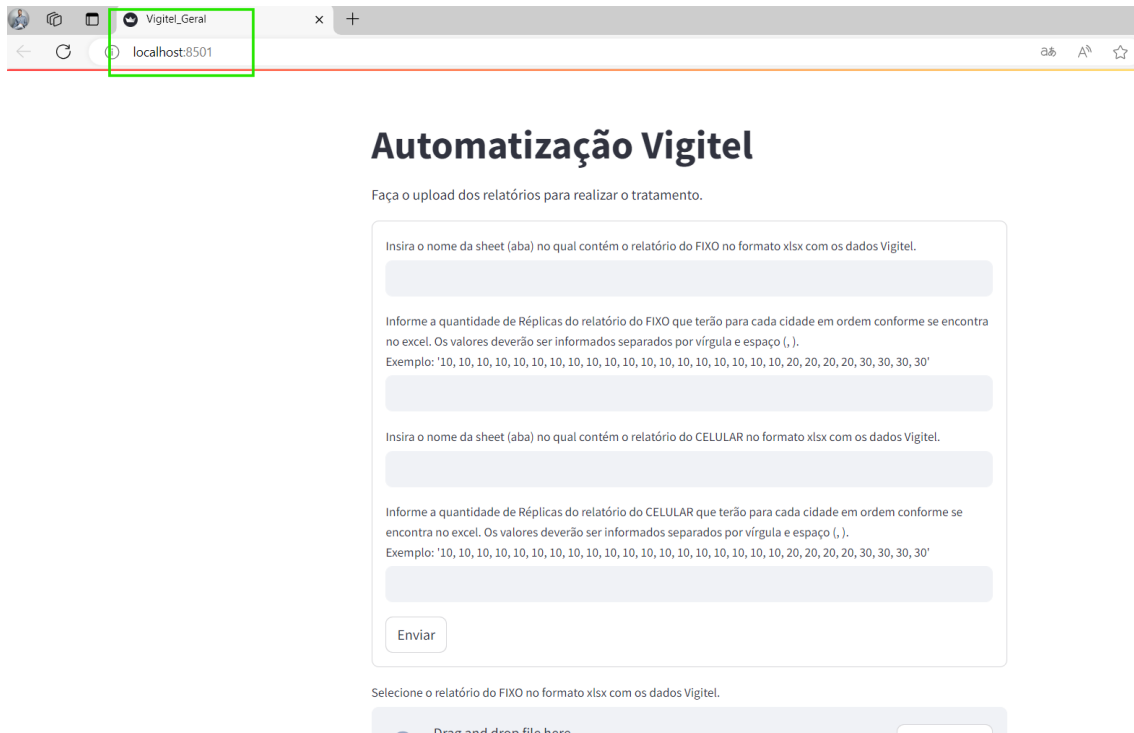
Vigitel_Geral

localhost:8501

Automatização Vigitel

Faça o upload dos relatórios para realizar o tratamento.

Insira o nome da sheet (aba) no qual contém o relatório do FIXO no formato xlsx com os dados Vigitel.

Informe a quantidade de Réplicas do relatório do FIXO que terão para cada cidade em ordem conforme se encontra no excel. Os valores deverão ser informados separados por vírgula e espaço (, ).
Exemplo: '10, 10, 10, 10, 10, 10, 10, 10, 10, 10, 10, 10, 10, 10, 10, 10, 10, 10, 10, 10, 20, 20, 20, 20, 30, 30, 30, 30'

Insira o nome da sheet (aba) no qual contém o relatório do CELULAR no formato xlsx com os dados Vigitel.

Informe a quantidade de Réplicas do relatório do CELULAR que terão para cada cidade em ordem conforme se encontra no excel. Os valores deverão ser informados separados por vírgula e espaço (, ).
Exemplo: '10, 10, 10, 10, 10, 10, 10, 10, 10, 10, 10, 10, 10, 10, 10, 10, 10, 10, 10, 10, 20, 20, 20, 20, 30, 30, 30, 30'

Enviar

Selecione o relatório do FIXO no formato xlsx com os dados Vigitel.

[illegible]